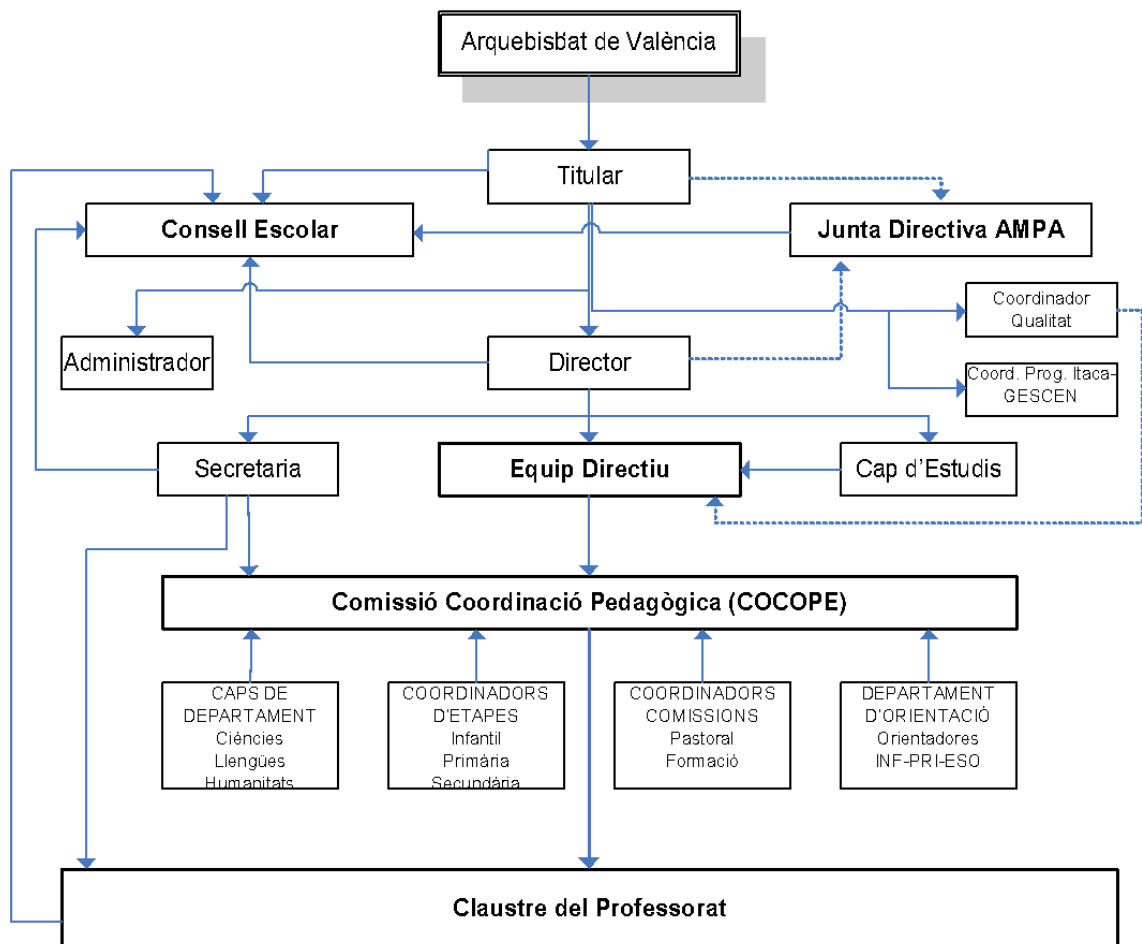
Arquebisbat de València

Titular

Consell Escolar

Junta Directiva AMPA

Coordinador Qualitat

Administrador

Director

Coord. Prog. Itaca-GESCEN

Secretaria

Equip Directiu

Cap d'Estudis

Comissió Coordinació Pedagògica (COCOPE)

CAPS DE DEPARTAMENT
Ciències
Llengües
Humanitats

COORDINADORS D'ETAPES
Infantil
Primària
Secundària

COORDINADORS COMISSIONS
Pastoral
Formació

DEPARTAMENT D'ORIENTACIÓ
Orientadores
INF-PRI-ESO

Claustre del Professorat